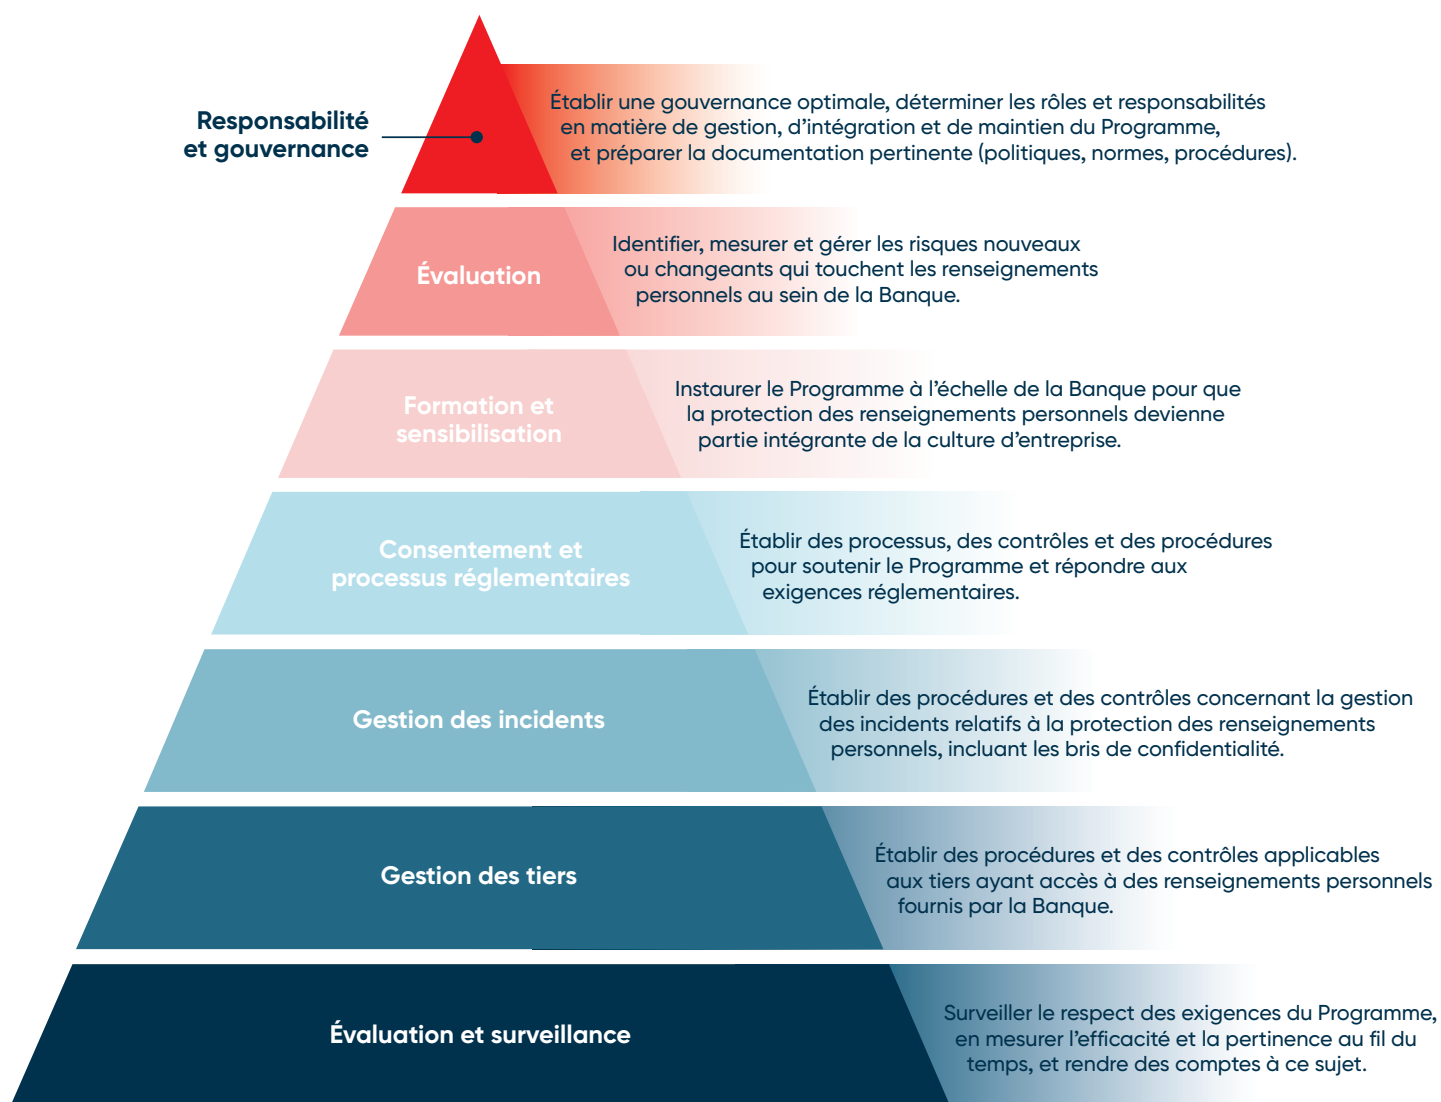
Responsabilité et gouvernance

Établir une gouvernance optimale, déterminer les rôles et responsabilités en matière de gestion, d’intégration et de maintien du Programme, et préparer la documentation pertinente (politiques, normes, procédures).

Évaluation

Identifier, mesurer et gérer les risques nouveaux ou changeants qui touchent les renseignements personnels au sein de la Banque.

Formation et sensibilisation

Instaurer le Programme à l’échelle de la Banque pour que la protection des renseignements personnels devienne partie intégrante de la culture d’entreprise.

Consentement et processus réglementaires

Établir des processus, des contrôles et des procédures pour soutenir le Programme et répondre aux exigences réglementaires.

Gestion des incidents

Établir des procédures et des contrôles concernant la gestion des incidents relatifs à la protection des renseignements personnels, incluant les bris de confidentialité.

Gestion des tiers

Établir des procédures et des contrôles applicables aux tiers ayant accès à des renseignements personnels fournis par la Banque.

Évaluation et surveillance

Surveiller le respect des exigences du Programme, en mesurer l’efficacité et la pertinence au fil du temps, et rendre des comptes à ce sujet.